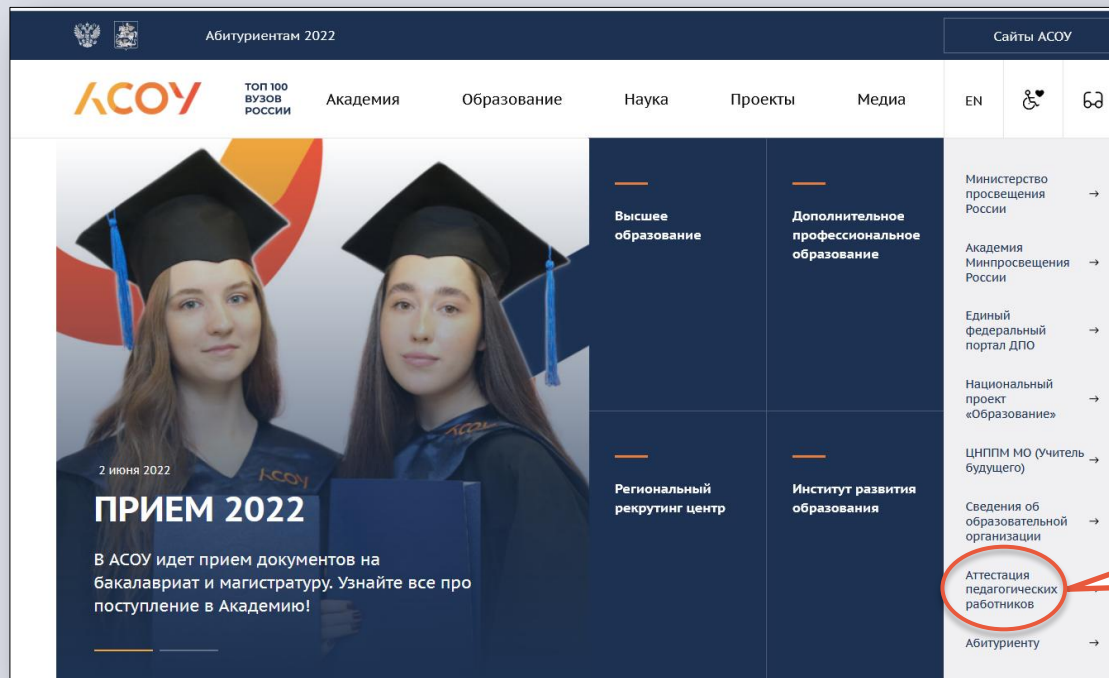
Абитуриентам 2022

Сайты АСОУ

АСОУ

ТОП 100 ВУЗОВ РОССИИ

Академия

Образование

Наука

Проекты

Медиа

EN

Высшее образование

Дополнительное профессиональное образование

Региональный рекрутинг центр

Институт развития образования

2 июня 2022

ПРИЕМ 2022

В АСОУ идет прием документов на бакалавриат и магистратуру. Узнайте все про поступление в Академию!

Министерство просвещения России →

Академия Минпросвещения России →

Единый федеральный портал ДПО →

Национальный проект «Образование» →

ЦНППМ МО (Учитель будущего) →

Сведения об образовательной организации →

Аттестация педагогических работников →

Абитуриенту →